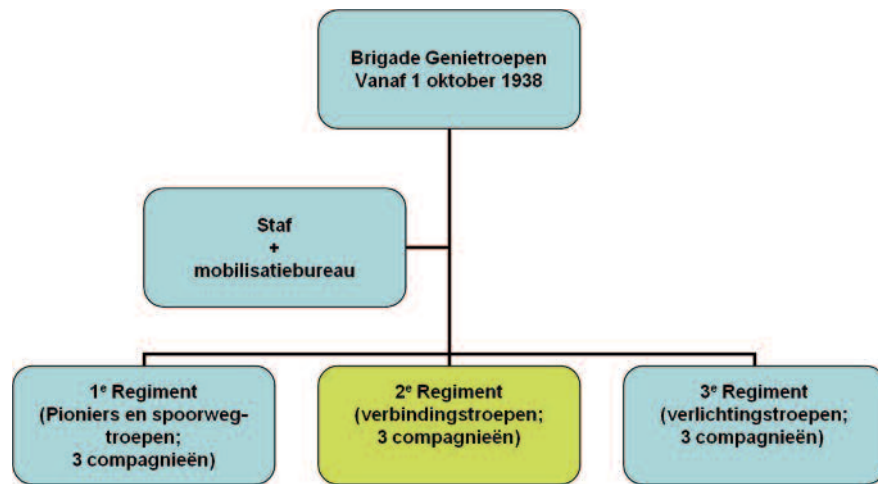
Brigade Genietroepen
Vanaf 1 oktober 1938

Staf
+
mobilisatiebureau

1$^e$ Regiment
(Pioniers en spoorweg-
troepen;
3 compagnieën)

2$^e$ Regiment
(verbindingstroepen;
3 compagnieën)

3$^e$ Regiment
(verlichtingstroepen;
3 compagnieën)